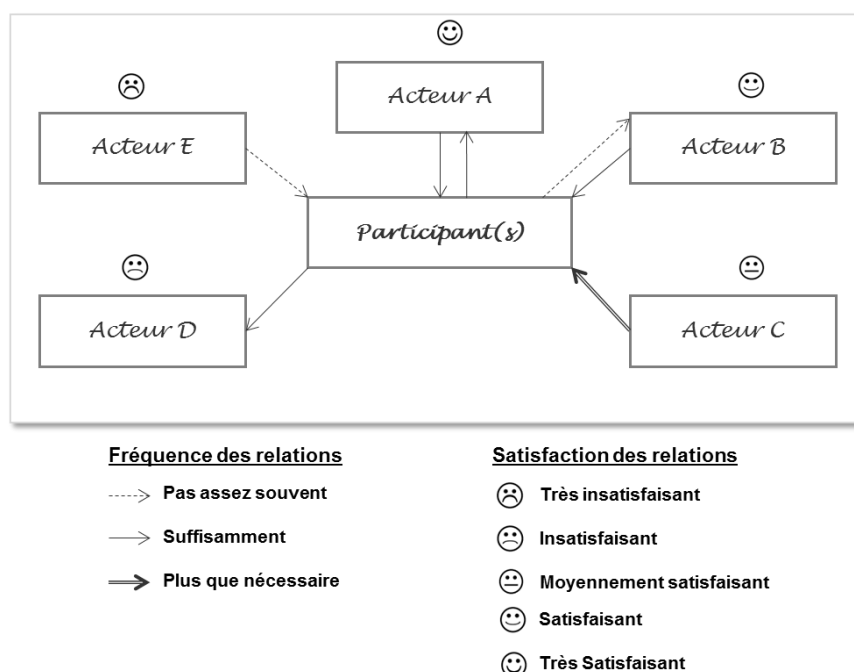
Acteur A

Acteur E

Acteur B

Participant(s)

Acteur D

Acteur C

Fréquence des relations

Pas assez souvent

Suffisamment

Plus que nécessaire

Satisfaction des relations

Très insatisfaisant

Insatisfaisant

Moyennement satisfaisant

Satisfaisant

Très Satisfaisant